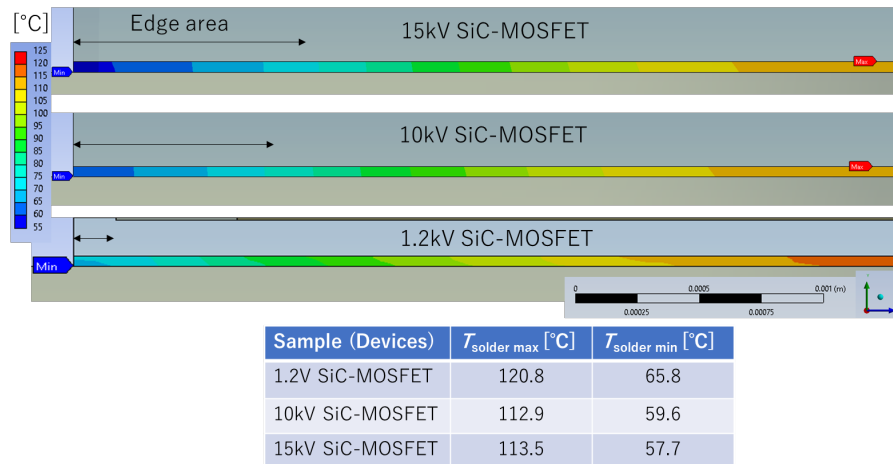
[°C]

125
120
115
110
105
100
95
90
85
80
75
70
65
60
55

Edge area

15kV SiC-MOSFET

Min

Max

10kV SiC-MOSFET

Min

Max

1.2kV SiC-MOSFET

Min

0 0.0005 0.001 (m)

0.00025 0.00075

| Sample (Devices) | $T_{\text{solder max}}$ [°C] | $T_{\text{solder min}}$ [°C] |
|---|---|---|
| 1.2V SiC-MOSFET | 120.8 | 65.8 |
| 10kV SiC-MOSFET | 112.9 | 59.6 |
| 15kV SiC-MOSFET | 113.5 | 57.7 |